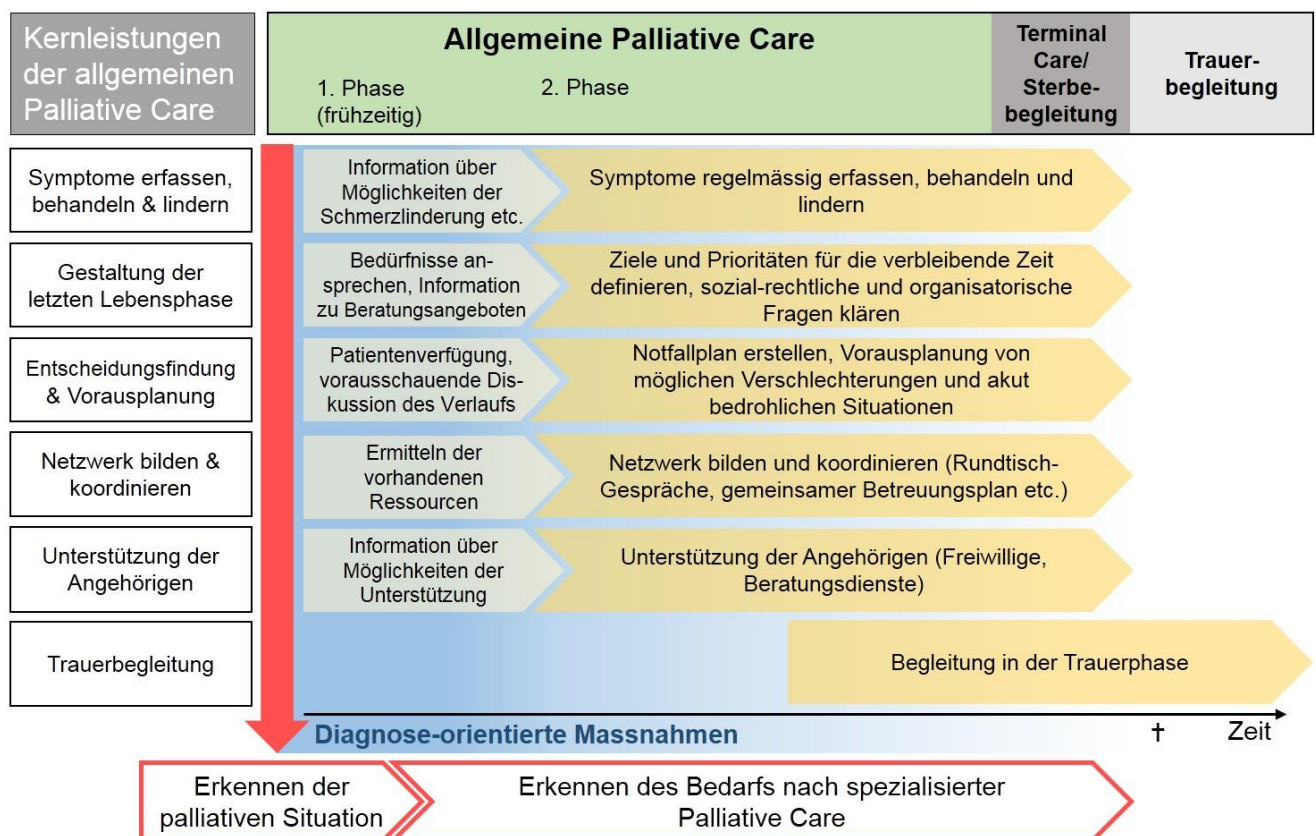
Kernleistungen der allgemeinen Palliative Care

Allgemeine Palliative Care

1. Phase (frühzeitig)

2. Phase

Terminal Care/ Sterbebegleitung

Trauerbegleitung

Symptome erfassen, behandeln & lindern

Information über Möglichkeiten der Schmerzlinderung etc.

Symptome regelmässig erfassen, behandeln und lindern

Gestaltung der letzten Lebensphase

Bedürfnisse ansprechen, Information zu Beratungsangeboten

Ziele und Prioritäten für die verbleibende Zeit definieren, sozial-rechtliche und organisatorische Fragen klären

Entscheidungsfindung & Vorausplanung

Patientenverfügung, vorausschauende Diskussion des Verlaufs

Notfallplan erstellen, Vorausplanung von möglichen Verschlechterungen und akut bedrohlichen Situationen

Netzwerk bilden & koordinieren

Ermitteln der vorhandenen Ressourcen

Netzwerk bilden und koordinieren (Rundtisch-Gespräche, gemeinsamer Betreuungsplan etc.)

Unterstützung der Angehörigen

Information über Möglichkeiten der Unterstützung

Unterstützung der Angehörigen (Freiwillige, Beratungsdienste)

Trauerbegleitung

Begleitung in der Trauerphase

Diagnose-orientierte Massnahmen

† Zeit

Erkennen der palliativen Situation

Erkennen des Bedarfs nach spezialisierter Palliative Care